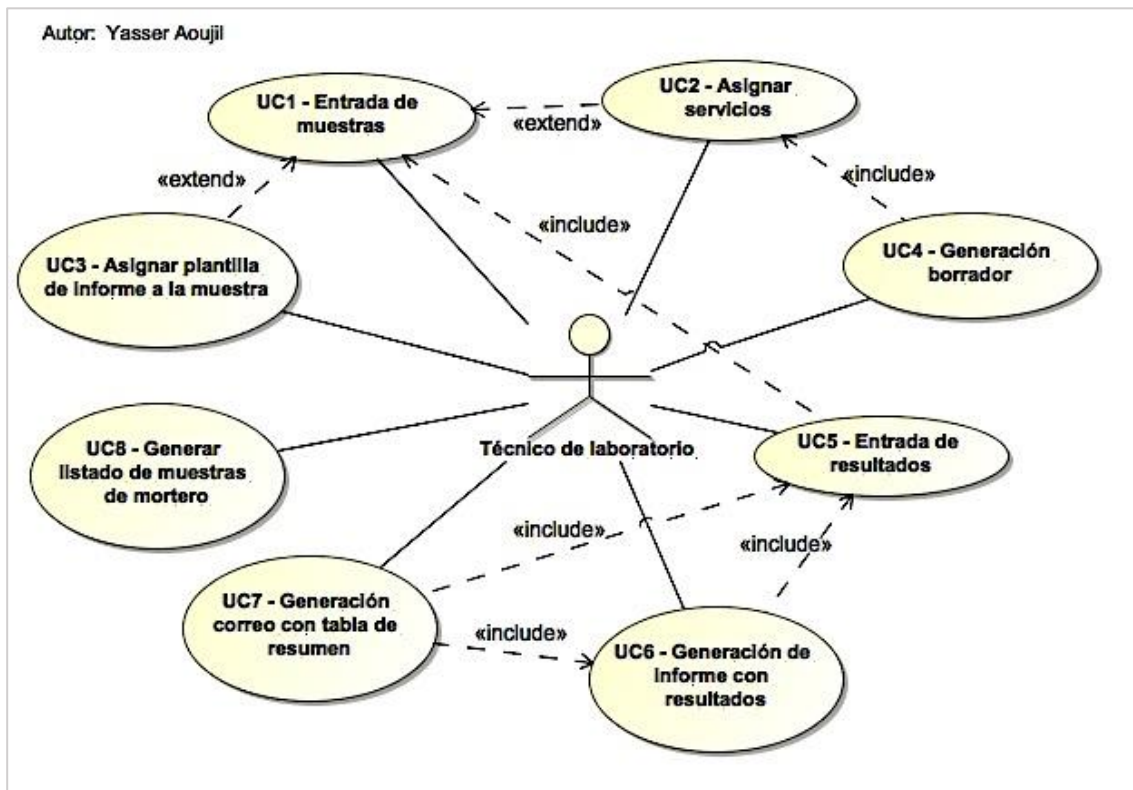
Autor: Yasser Aoujil

UC1 - Entrada de muestras

«extend»

UC2 - Asignar servicios

«extend»

«include»

«include»

UC3 - Asignar plantilla de informe a la muestra

UC4 - Generación borrador

UC8 - Generar listado de muestras de mortero

Técnico de laboratorio

UC5 - Entrada de resultados

«include»

«include»

UC7 - Generación correo con tabla de resumen

«include»

UC6 - Generación de informe con resultados